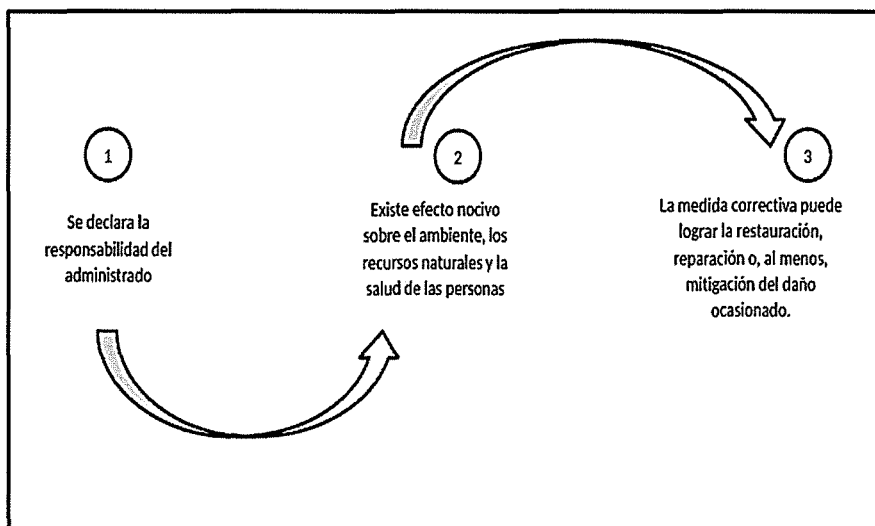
1

Se declara la responsabilidad del administrado

2

Existe efecto nocivo sobre el ambiente, los recursos naturales y la salud de las personas

3

La medida correctiva puede lograr la restauración, reparación o, al menos, mitigación del daño ocasionado.